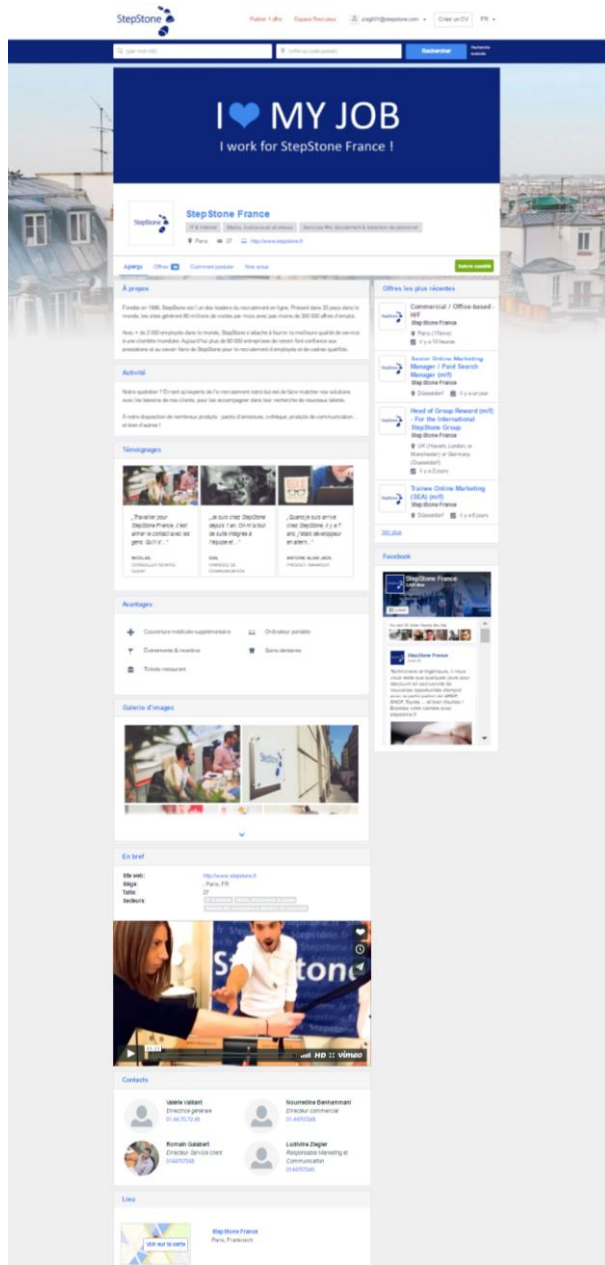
StepStone

Publier 1 offre Espace Recruteur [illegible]@stepstone.com Créer un CV FR

Quel emploi? Ville ou code postal Rechercher Recherche avancée

I ❤ MY JOB
I work for StepStone France !

StepStone

StepStone France

IT & Internet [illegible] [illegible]

Paris 27 http://www.stepstone.fr

Aperçu Offres Comment postuler Nos actus Suivre société

À propos

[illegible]

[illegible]

Activité

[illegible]

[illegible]

Témoignages

„Travailler pour StepStone France, c'est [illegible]" „Je suis chez StepStone depuis 1 an. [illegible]" „Quand je suis arrivé chez StepStone, il y a 7 ans, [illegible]"

Avantages

Couverture médicale supplémentaire
Ordinateur portable
Événements & réceptions
Soins dentaires
Tickets restaurant

Galerie d'images

En bref

Site web: http://www.stepstone.fr
Siège: Paris, FR
Taille: 27
Secteurs: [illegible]

Contacts

Valérie Vaillant
Directrice générale
01.44.70.72.45

Nourredine Benhammani
Directeur commercial
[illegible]

Romain Gaisbert
Directeur Service client
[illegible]

Ludivine Ziegler
Responsable Marketing et Communication
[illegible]

Lieu

Voir sur la carte

StepStone France
Paris, Frankreich

Offres les plus récentes

Commercial / Office-based - H/F
StepStone France
Paris (75ème)
il y a 10 heures

Senior Online Marketing Manager / Paid Search Manager (m/f)
StepStone France
Düsseldorf
il y a un jour

Head of Group Reward (m/f) - For the International StepStone Group
StepStone France
UK (Harrow, London, or Manchester) or Germany (Düsseldorf)
il y a 2 jours

Trainee Online Marketing (SEA) (m/f)
StepStone France
Düsseldorf
il y a 6 jours

Voir plus

Facebook

StepStone France

StepStone France

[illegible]